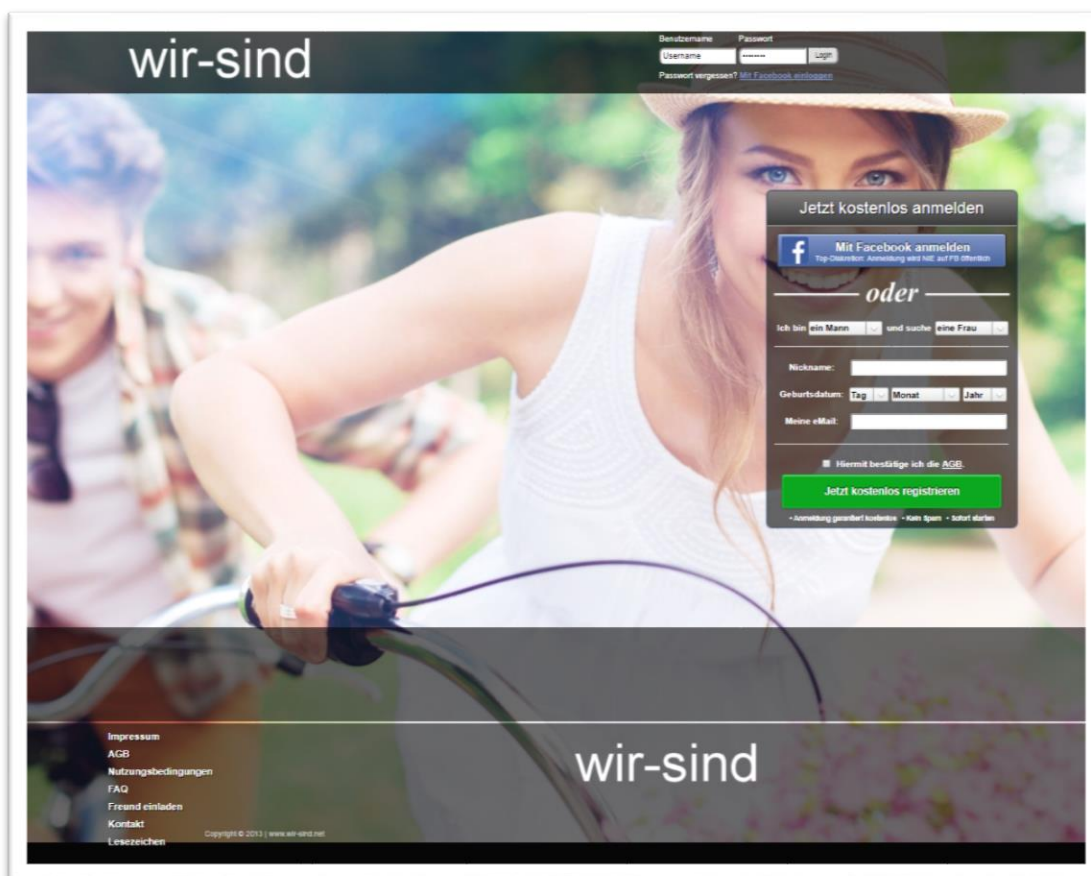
wir-sind

Benutzername Passwort
Username ••••••• Login
Passwort vergessen? Mit Facebook einloggen

Jetzt kostenlos anmelden

f Mit Facebook anmelden
Top-Diskretion: Anmeldung wird NIE auf FB öffentlich

oder

Ich bin ein Mann und suche eine Frau

Nickname:
Geburtsdatum: Tag Monat Jahr
Meine eMail:

Hiermit bestätige ich die AGB.

Jetzt kostenlos registrieren

• Anmeldung garantiert kostenlos • Kein Spam • Sofort starten

Impressum
AGB
Nutzungsbedingungen
FAQ
Freund einladen
Kontakt
Lesezeichen

Copyright © 2013 | www.wir-sind.net

wir-sind